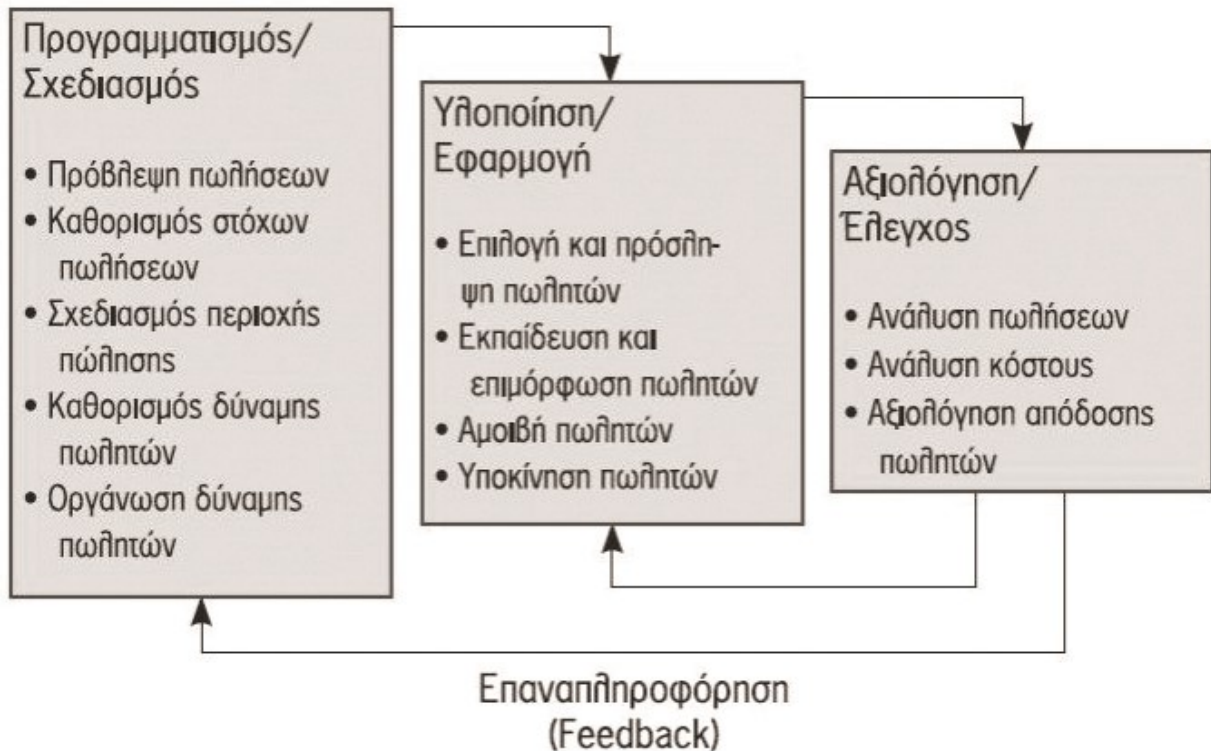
Προγραμματισμός/ Σχεδιασμός

• Πρόβλεψη πωλήσεων
• Καθορισμός στόχων πωλήσεων
• Σχεδιασμός περιοχής πώλησης
• Καθορισμός δύναμης πωλητών
• Οργάνωση δύναμης πωλητών

Υλοποίηση/ Εφαρμογή

• Επιλογή και πρόσληψη πωλητών
• Εκπαίδευση και επιμόρφωση πωλητών
• Αμοιβή πωλητών
• Υποκίνηση πωλητών

Αξιολόγηση/ Έλεγχος

• Ανάλυση πωλήσεων
• Ανάλυση κόστους
• Αξιολόγηση απόδοσης πωλητών

Επαναπληροφόρηση (Feedback)